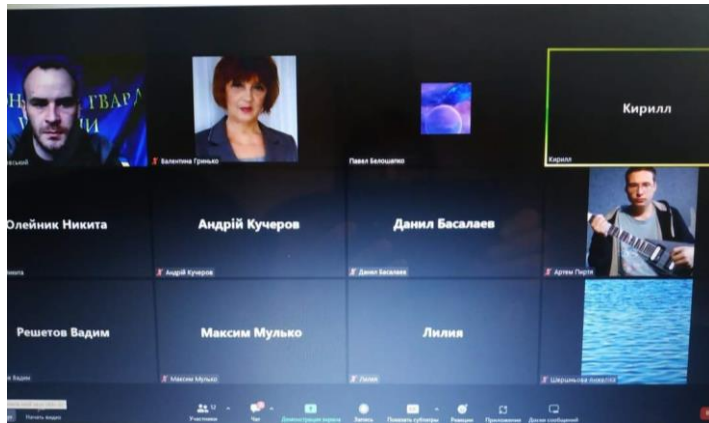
ТВАРА

вський

Валентина Гринько

Павел Белошапко

Кирилл

Кирилл

Олейник Никита

Никита

Андрій Кучеров

Андрій Кучеров

Данил Басалаев

Данил Басалаев

Артем Пертя

Решетов Вадим

в Вадим

Максим Мулько

Максим Мулько

Лилия

Лилия

Шершнёва Анжелла

Начать видео

Участники

Чат

Демонстрация экрана

Запись

Показать субтитры

Реакции

Приложения

Доска сообщений